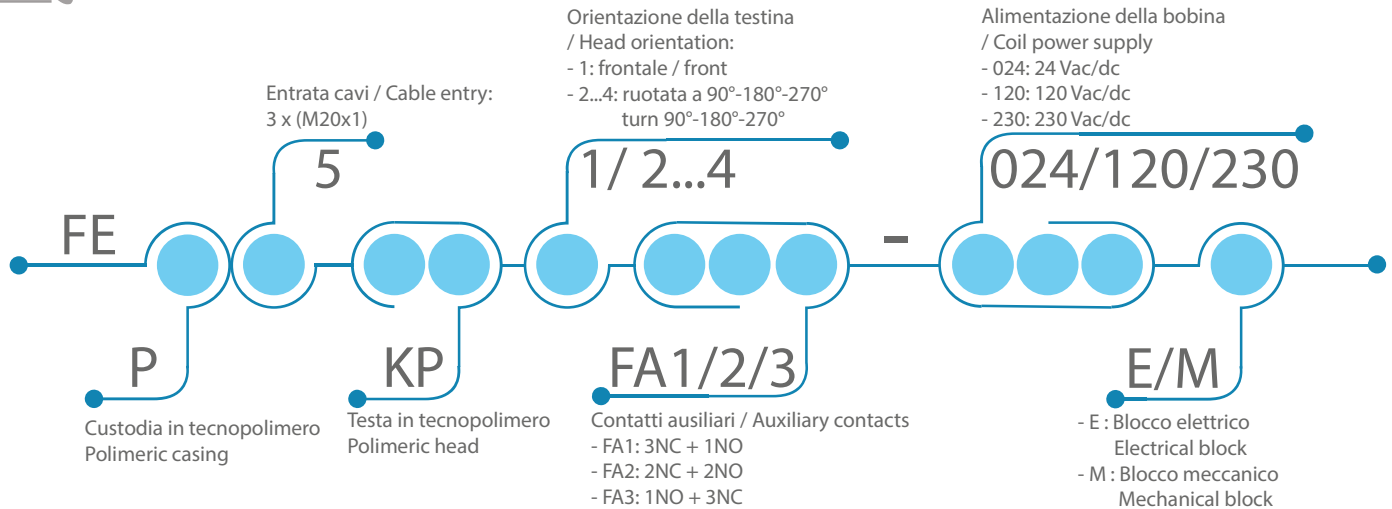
Orientazione della testina
/ Head orientation:
- 1: frontale / front
- 2...4: ruotata a 90°-180°-270°
turn 90°-180°-270°

Alimentazione della bobina
/ Coil power supply
- 024: 24 Vac/dc
- 120: 120 Vac/dc
- 230: 230 Vac/dc

Entrata cavi / Cable entry:
3 x (M20x1)

5

1/ 2...4

024/120/230

FE

-

P

KP

FA1/2/3

E/M

Custodia in tecnopolimero
Polimeric casing

Testa in tecnopolimero
Polimeric head

Contatti ausiliari / Auxiliary contacts
- FA1: 3NC + 1NO
- FA2: 2NC + 2NO
- FA3: 1NO + 3NC

- E : Blocco elettrico
Electrical block
- M : Blocco meccanico
Mechanical block